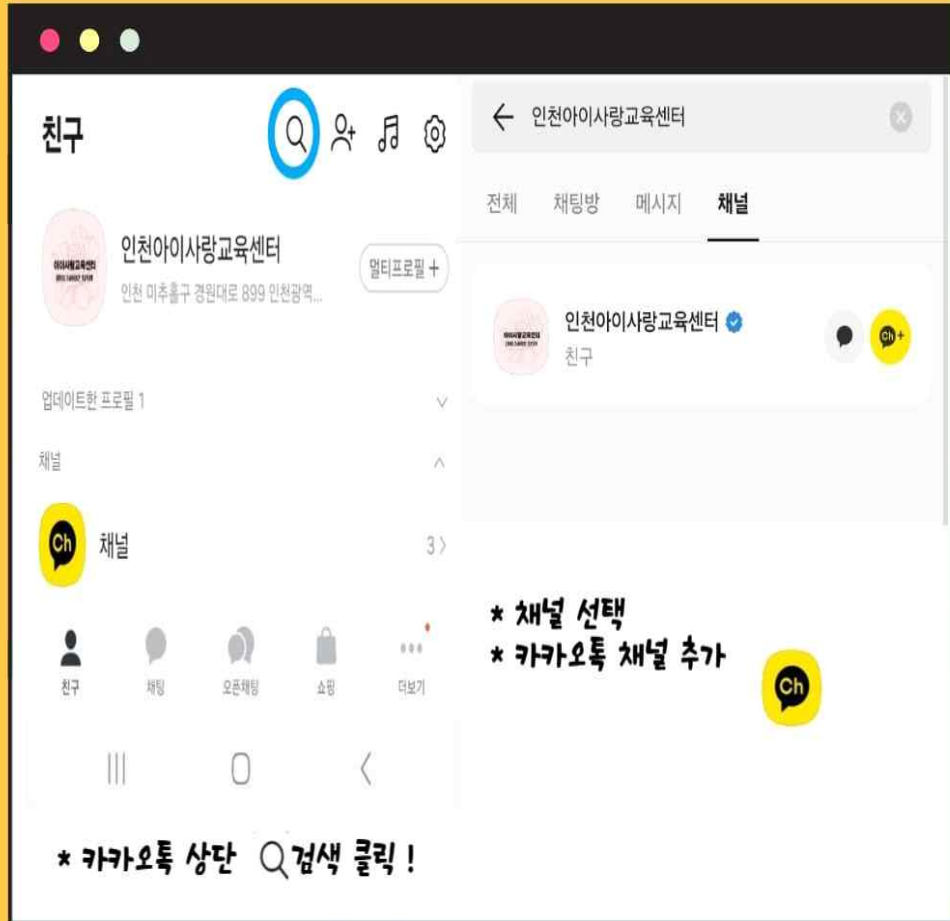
친구

인천아이사랑교육센터
인천 미추홀구 경원대로 899 인천광역...
멀티프로필 +

업데이트한 프로필 1

채널

Ch 채널 3 〉

친구 채팅 오픈채팅 쇼핑 더보기

인천아이사랑교육센터

전체 채팅방 메시지 채널

인천아이사랑교육센터
친구

Ch+

* 채널 선택
* 카카오톡 채널 추가

Ch

* 카카오톡 상단 검색 클릭 !